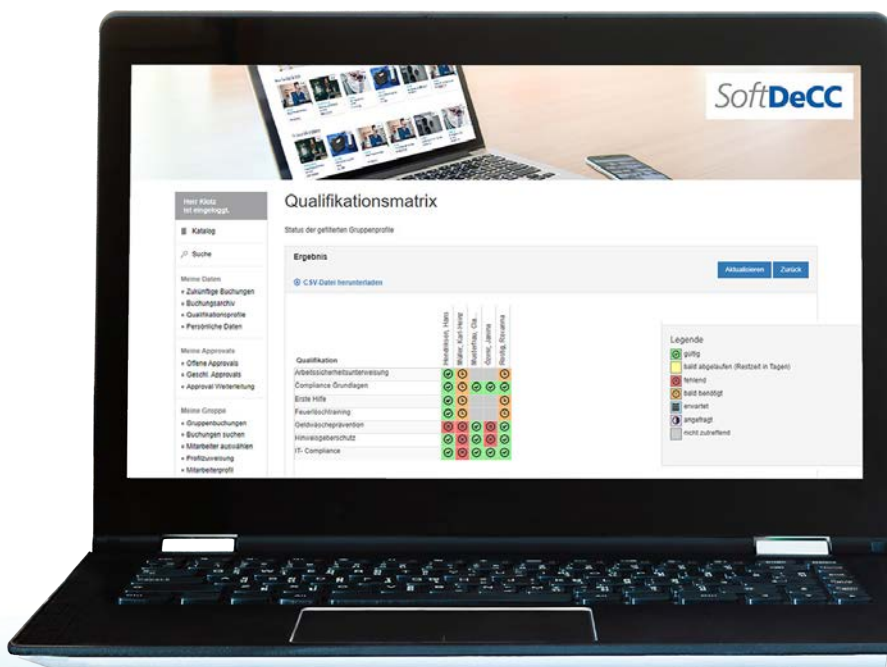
SoftDeCC

Herr Klotz
ist eingeloggt.

Katalog

Suche

Meine Daten
• Zukünftige Buchungen
• Buchungsarchiv
• Qualifikationsprofile
• Persönliche Daten

Meine Approvals
• Offene Approvals
• Geschl. Approvals
• Approval Weiterleitung

Meine Gruppe
• Gruppenbuchungen
• Buchungen suchen
• Mitarbeiter auswählen
• Profilzuweisung
• Mitarbeiterprofil

Qualifikationsmatrix

Status der gefilterten Gruppenprofile

Ergebnis

Aktualisieren Zurück

CSV-Datei herunterladen

| Qualifikation | Hendriksen, Hans | Walter, Karl-Heinz | Muster, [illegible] | Ozmir, Janina | Rodig, Roxanna |
|---|---|---|---|---|---|
| Arbeitssicherheitsunterweisung | | | | | |
| Compliance Grundlagen | | | | | |
| Erste Hilfe | | | | | |
| Feuerlöschtraining | | | | | |
| Geldwäscheprävention | | | | | |
| Hinweisgeberschutz | | | | | |
| IT- Compliance | | | | | |

Legende
gültig
bald abgelaufen (Restzeit in Tagen)
fehlend
bald benötigt
erwartet
angefragt
nicht zutreffend